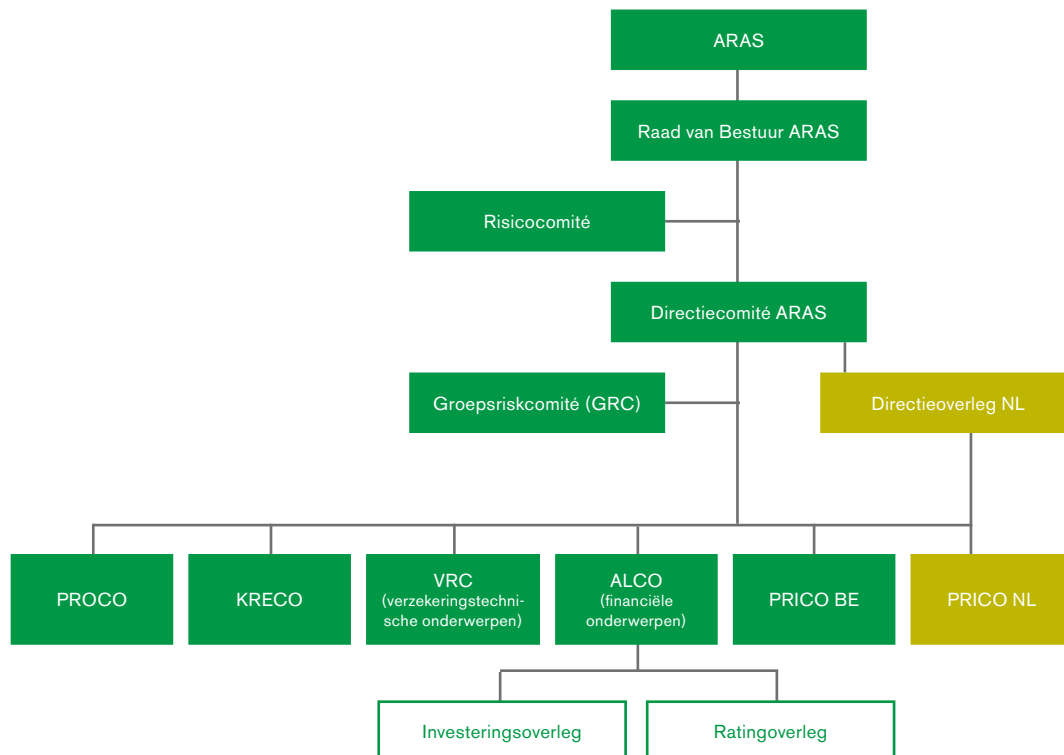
ARAS

Raad van Bestuur ARAS

Risicocomité

Directiecomité ARAS

Groepsriskcomité (GRC)

Directieoverleg NL

PROCO

KRECO

VRC (verzekeringstechnische onderwerpen)

ALCO (financiële onderwerpen)

PRICO BE

PRICO NL

Investeringsoverleg

Ratingoverleg